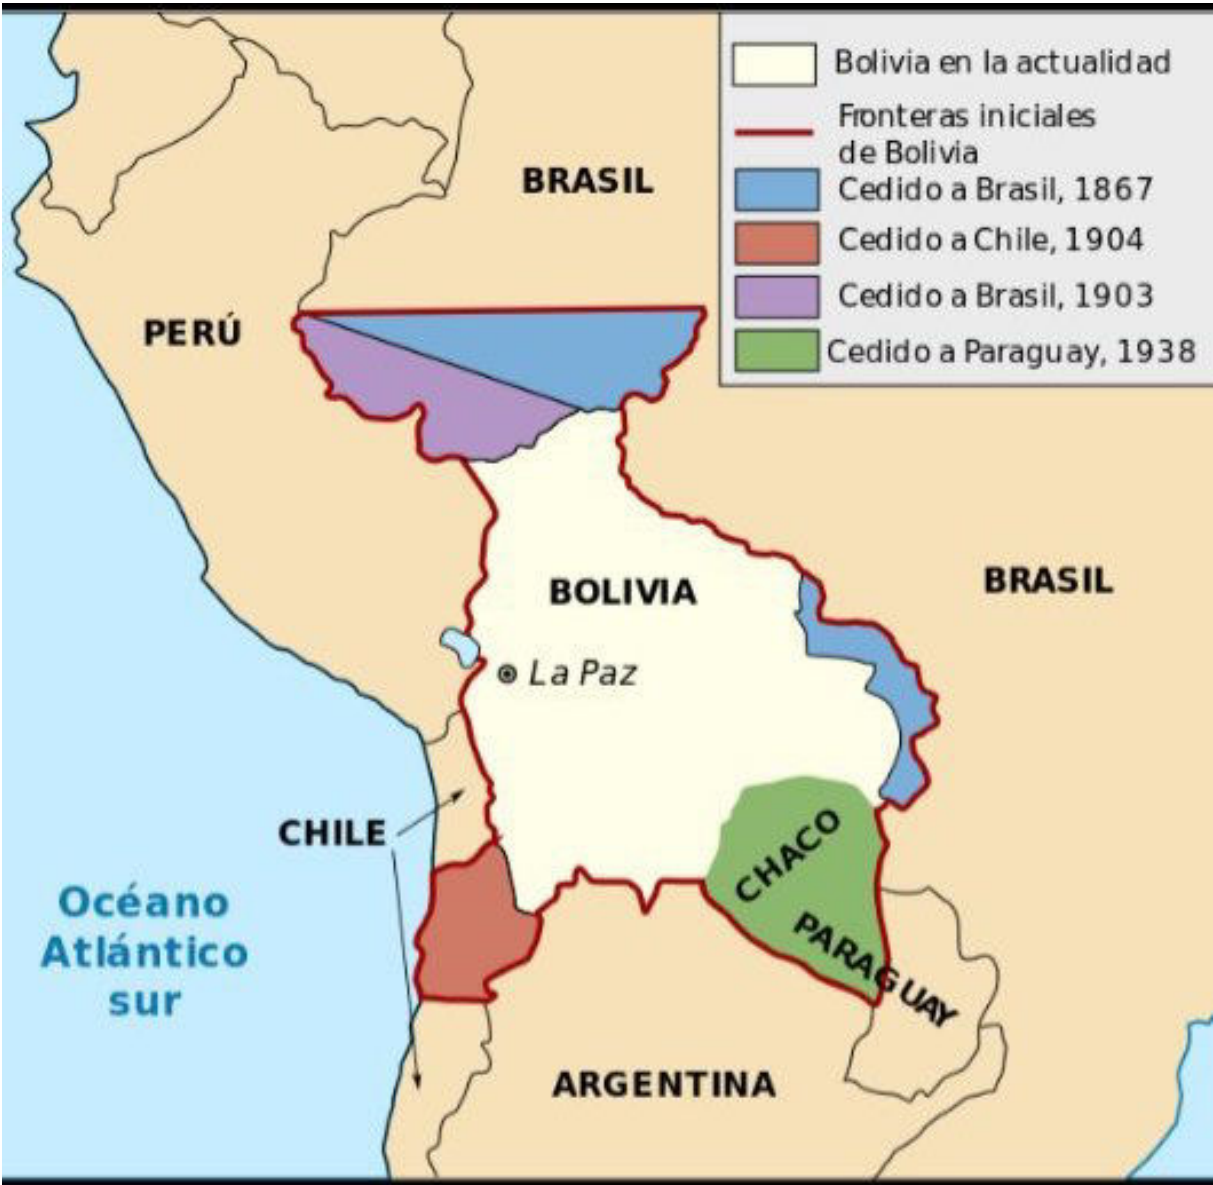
Bolivia en la actualidad
Fronteras iniciales de Bolivia
Cedido a Brasil, 1867
Cedido a Chile, 1904
Cedido a Brasil, 1903
Cedido a Paraguay, 1938

BRASIL
PERÚ
BOLIVIA
BRASIL
La Paz
CHILE
CHACO
PARAGUAY
Océano Atlántico sur
ARGENTINA